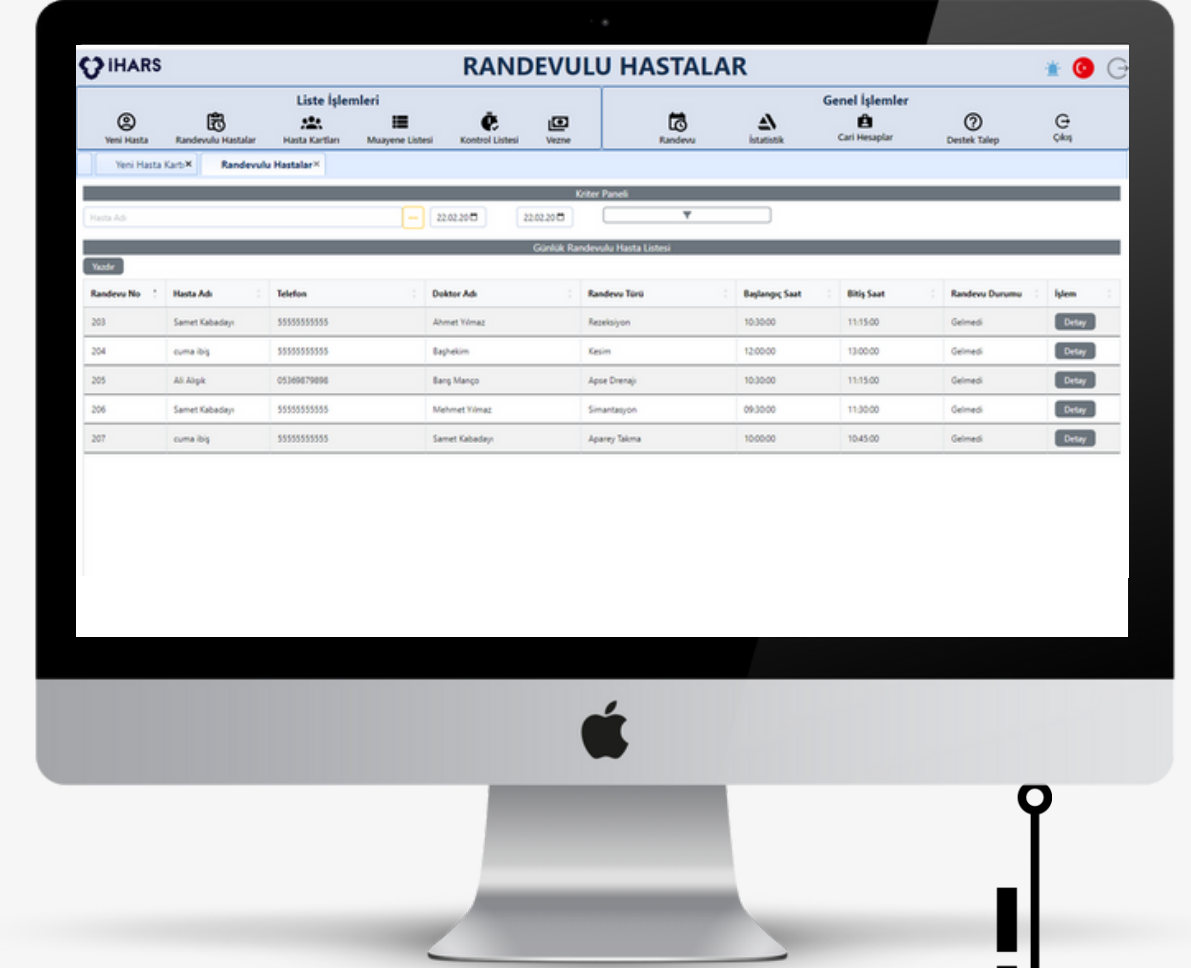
İHARS

RANDEVULU HASTALAR

Liste İşlemleri

Yeni Hasta | Randevulu Hastalar | Hasta Kartları | Muayene Listesi | Kontrol Listesi | Vezne

Genel İşlemler

Randevu | İstatistik | Cari Hesaplar | Destek Talep | Çıkış

Yeni Hasta Kartı × | Randevulu Hastalar ×

Kriter Paneli

Hasta Adı | ... | 22.02.20 | 22.02.20

Günlük Randevulu Hasta Listesi

Yazdır

| Randevu No | Hasta Adı | Telefon | Doktor Adı | Randevu Türü | Başlangıç Saat | Bitiş Saat | Randevu Durumu | İşlem |
|---|---|---|---|---|---|---|---|---|
| 203 | Samet Kabadayı | 55555555555 | Ahmet Yılmaz | Rezeksiyon | 10:30:00 | 11:15:00 | Gelmedi | Detay |
| 204 | cuma ibiş | 55555555555 | Başhekim | Kesim | 12:00:00 | 13:00:00 | Gelmedi | Detay |
| 205 | Ali Alışık | 05369879898 | Barış Manço | Apse Drenajı | 10:30:00 | 11:15:00 | Gelmedi | Detay |
| 206 | Samet Kabadayı | 55555555555 | Mehmet Yılmaz | Simantasyon | 09:30:00 | 11:30:00 | Gelmedi | Detay |
| 207 | cuma ibiş | 55555555555 | Samet Kabadayı | Aparey Takma | 10:00:00 | 10:45:00 | Gelmedi | Detay |